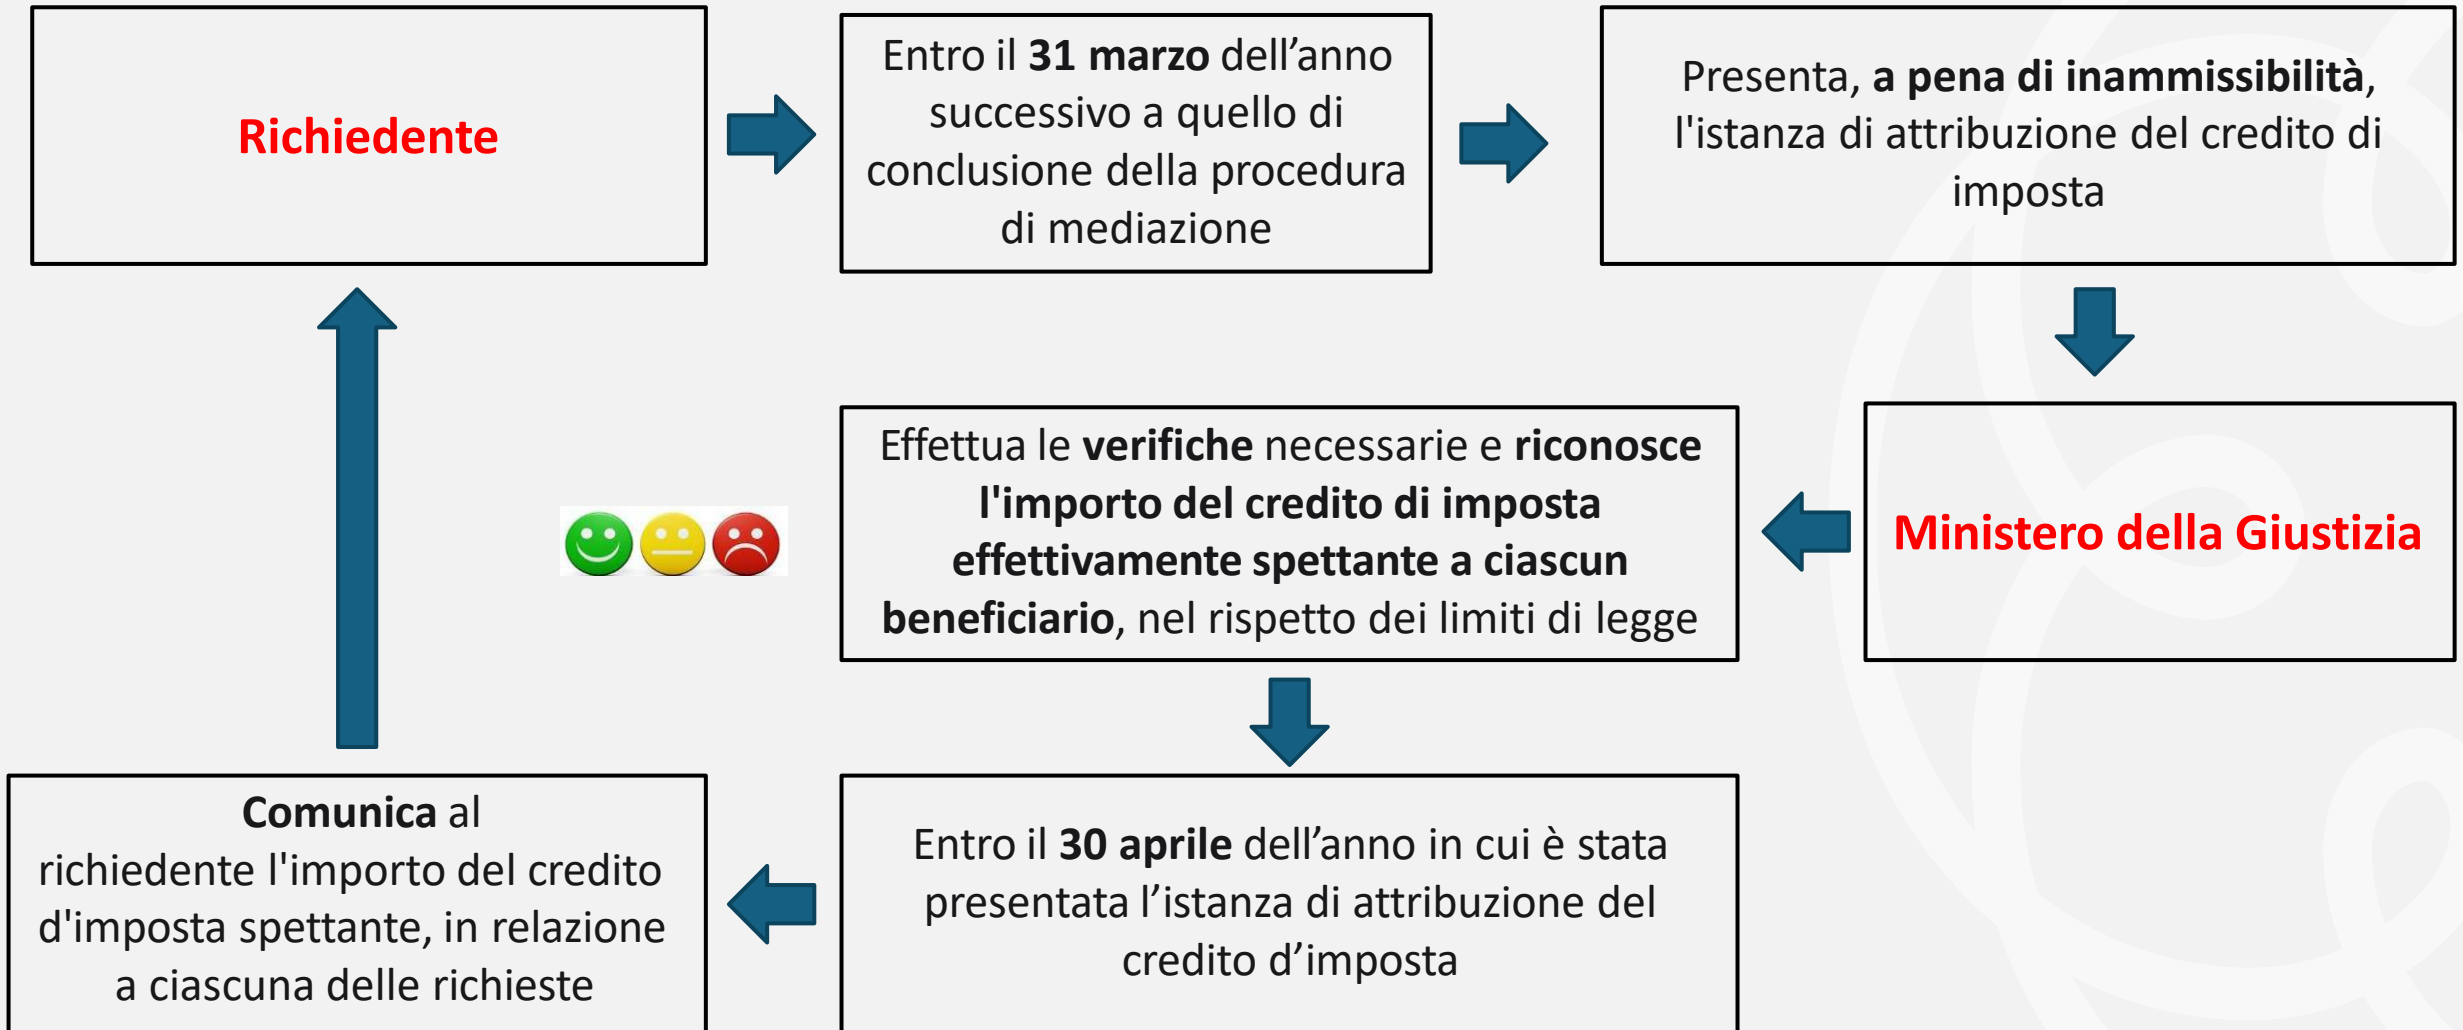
Richiedente

Entro il **31 marzo** dell’anno successivo a quello di conclusione della procedura di mediazione

Presenta, **a pena di inammissibilità**, l'istanza di attribuzione del credito di imposta

Ministero della Giustizia

Effettua le **verifiche** necessarie e **riconosce l'importo del credito di imposta effettivamente spettante a ciascun beneficiario**, nel rispetto dei limiti di legge

Entro il **30 aprile** dell’anno in cui è stata presentata l’istanza di attribuzione del credito d’imposta

**Comunica** al richiedente l'importo del credito d'imposta spettante, in relazione a ciascuna delle richieste